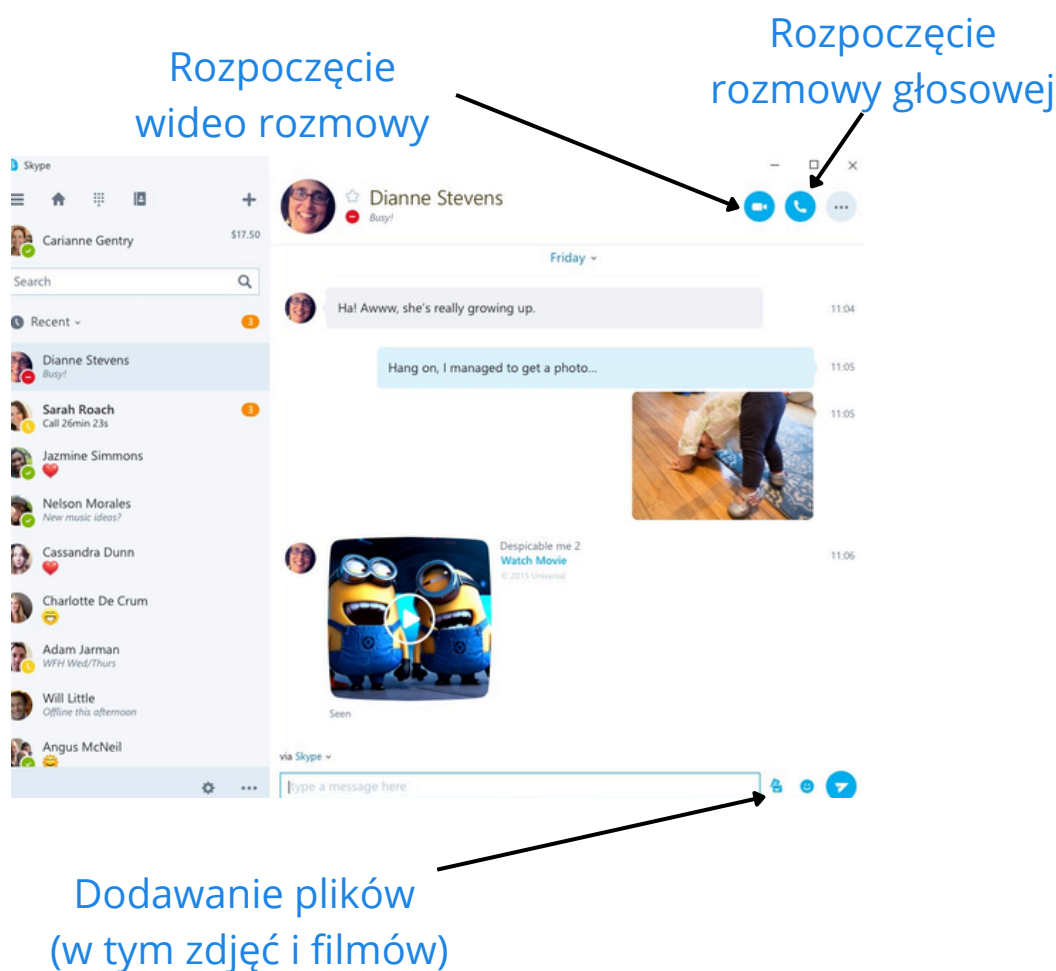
Rozpoczęcie wideo rozmowy

Rozpoczęcie rozmowy głosowej

Skype

Carianne Gentry $17.50

Search

Recent 3

Dianne Stevens
Busy!

Sarah Roach 3
Call 26min 23s

Jazmine Simmons

Nelson Morales
New music ideas?

Cassandra Dunn

Charlotte De Crum

Adam Jarman
WFH Wed/Thurs

Will Little
Offline this afternoon

Angus McNeil

Dianne Stevens
Busy!

Friday

Ha! Awww, she's really growing up. 11:04

Hang on, I managed to get a photo... 11:05

11:05

Despicable me 2
Watch Movie
© 2013 Universal
11:06

Seen

via Skype

type a message here

Dodawanie plików (w tym zdjęć i filmów)